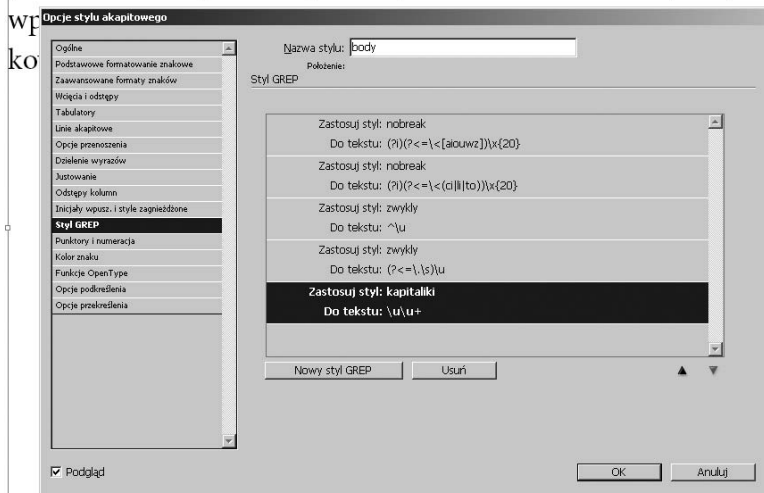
wp
ko

Opcje stylu akapitowego

Ogólne
Podstawowe formatowanie znakowe
Zaawansowane formaty znaków
Wcięcia i odstępy
Tabulatory
Linie akapitowe
Opcje przenoszenia
Dzielenie wyrazów
Justowanie
Odstępy kolumn
Inicjały wpusz. i style zagnieżdżone
Styl GREP
Punktory i numeracja
Kolor znaku
Funkcje OpenType
Opcje podkreślenia
Opcje przekreślenia

Nazwa stylu: body
Położenie:
Styl GREP

Zastosuj styl: nobreak
Do tekstu: (?i)(?<=\<[aiouwz])\x{20}
Zastosuj styl: nobreak
Do tekstu: (?i)(?<=\<(ci|li|to))\x{20}
Zastosuj styl: zwykły
Do tekstu: ^\u
Zastosuj styl: zwykły
Do tekstu: (?<=\.\s)\u
Zastosuj styl: kapitaliki
Do tekstu: \u\u+

Nowy styl GREP
Usuń

Podgląd
OK
Anuluj